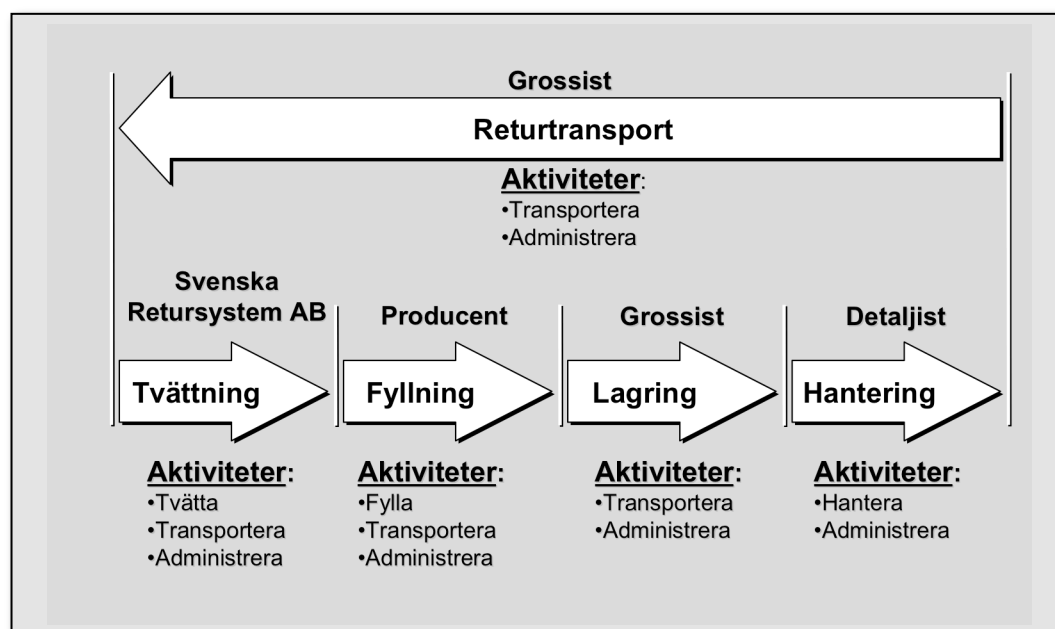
Grossist

Returtransport

Aktiviteter:
•Transportera
•Administrera

Svenska Retursystem AB

Tvättning

Aktiviteter:
•Tvätta
•Transportera
•Administrera

Producent

Fyllning

Aktiviteter:
•Fylla
•Transportera
•Administrera

Grossist

Lagring

Aktiviteter:
•Transportera
•Administrera

Detaljist

Hantering

Aktiviteter:
•Hantera
•Administrera